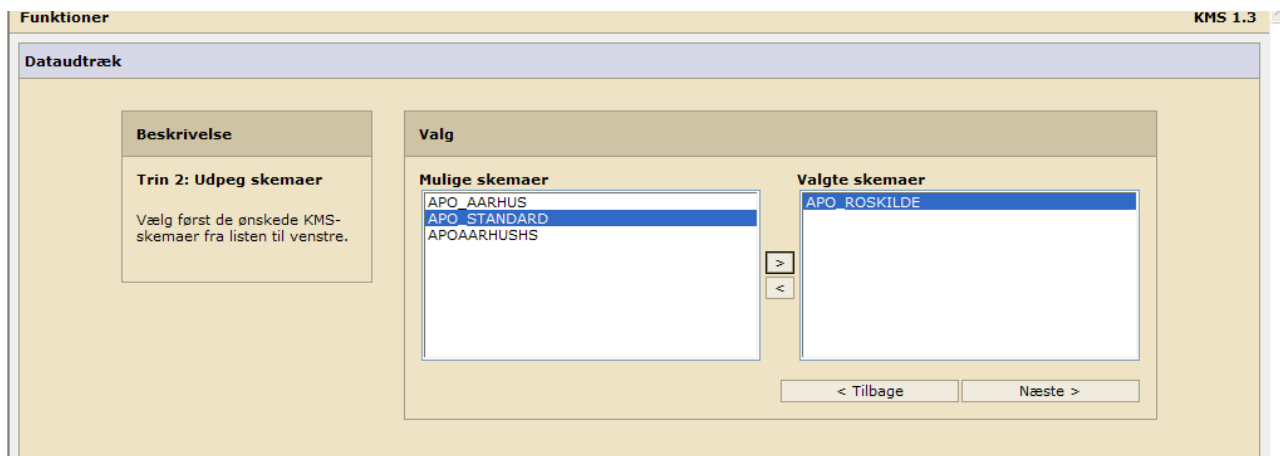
Funktioner

KMS 1.3

Dataudtræk

Beskrivelse

Trin 2: Udpeg skemaer

Vælg først de ønskede KMS-skemaer fra listen til venstre.

Valg

Mulige skemaer

APO_AARHUS
APO_STANDARD
APOAARHUSHS

>
<

Valgte skemaer

APO_ROSKILDE

< Tilbage

Næste >